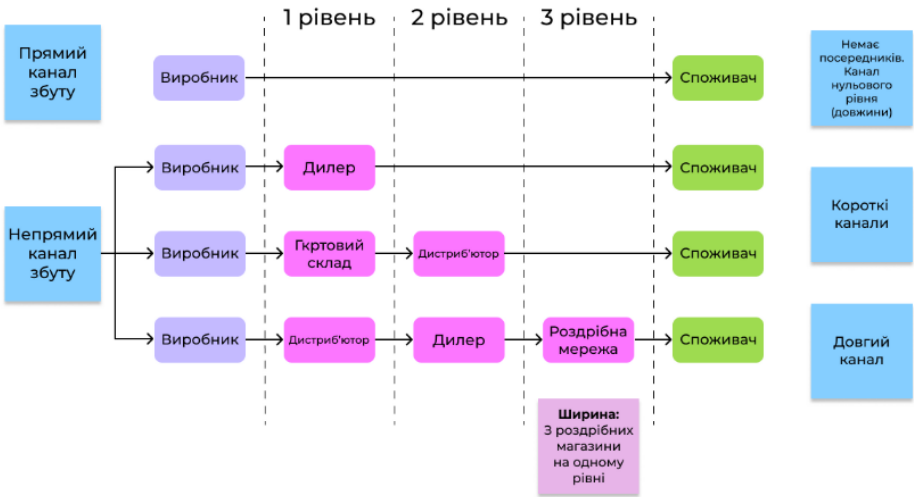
1 рівень
2 рівень
3 рівень

Прямий канал збуту

Виробник

Споживач

Немає посередників. Канал нульового рівня (довжини)

Непрямий канал збуту

Виробник
Дилер
Споживач

Короткі канали

Виробник
Гкртовий склад
Дистриб'ютор
Споживач

Виробник
Дистриб'ютор
Дилер
Роздрібна мережа
Споживач

Довгий канал

**Ширина:** 3 роздрібних магазини на одному рівні